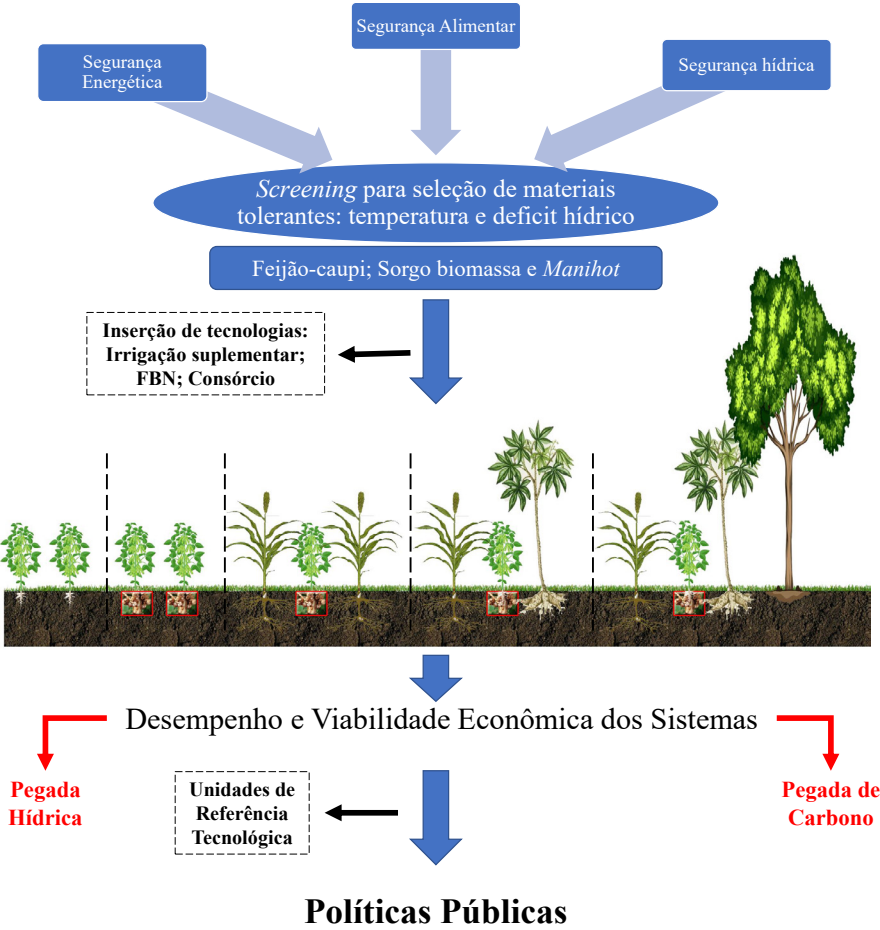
Segurança Alimentar

Segurança Energética

Segurança hídrica

*Screening* para seleção de materiais tolerantes: temperatura e deficit hídrico

Feijão-caupi; Sorgo biomassa e *Manihot*

Inserção de tecnologias: Irrigação suplementar; FBN; Consórcio

Desempenho e Viabilidade Econômica dos Sistemas

Pegada Hídrica

Pegada de Carbono

Unidades de Referência Tecnológica

Políticas Públicas